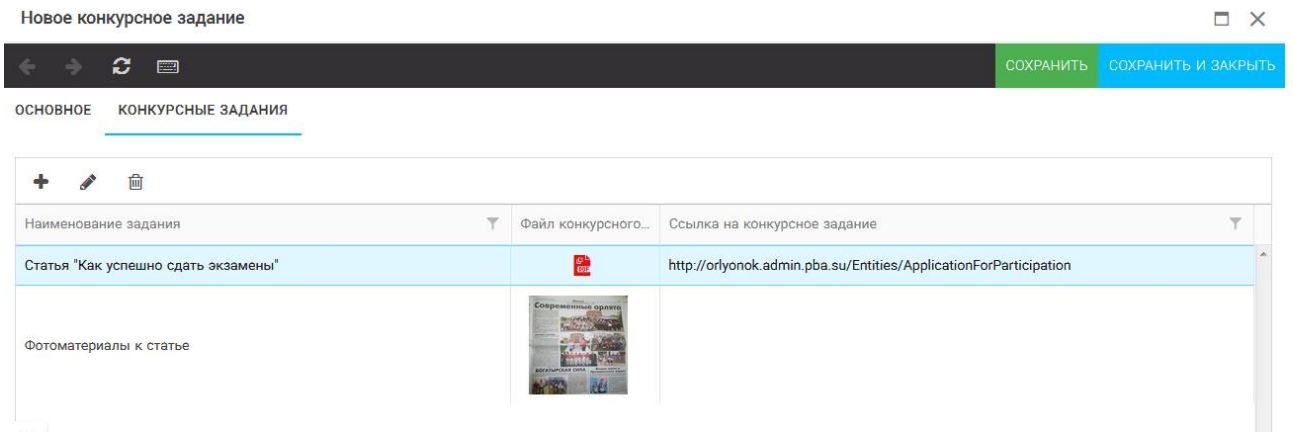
Новое конкурсное задание

СОХРАНИТЬ СОХРАНИТЬ И ЗАКРЫТЬ

ОСНОВНОЕ КОНКУРСНЫЕ ЗАДАНИЯ

| Наименование задания | Файл конкурсного... | Ссылка на конкурсное задание |
|---|---|---|
| Статья "Как успешно сдать экзамены" | | http://orlyonok.admin.pba.su/Entities/ApplicationForParticipation |
| Фотоматериалы к статье | Современные орлята | |